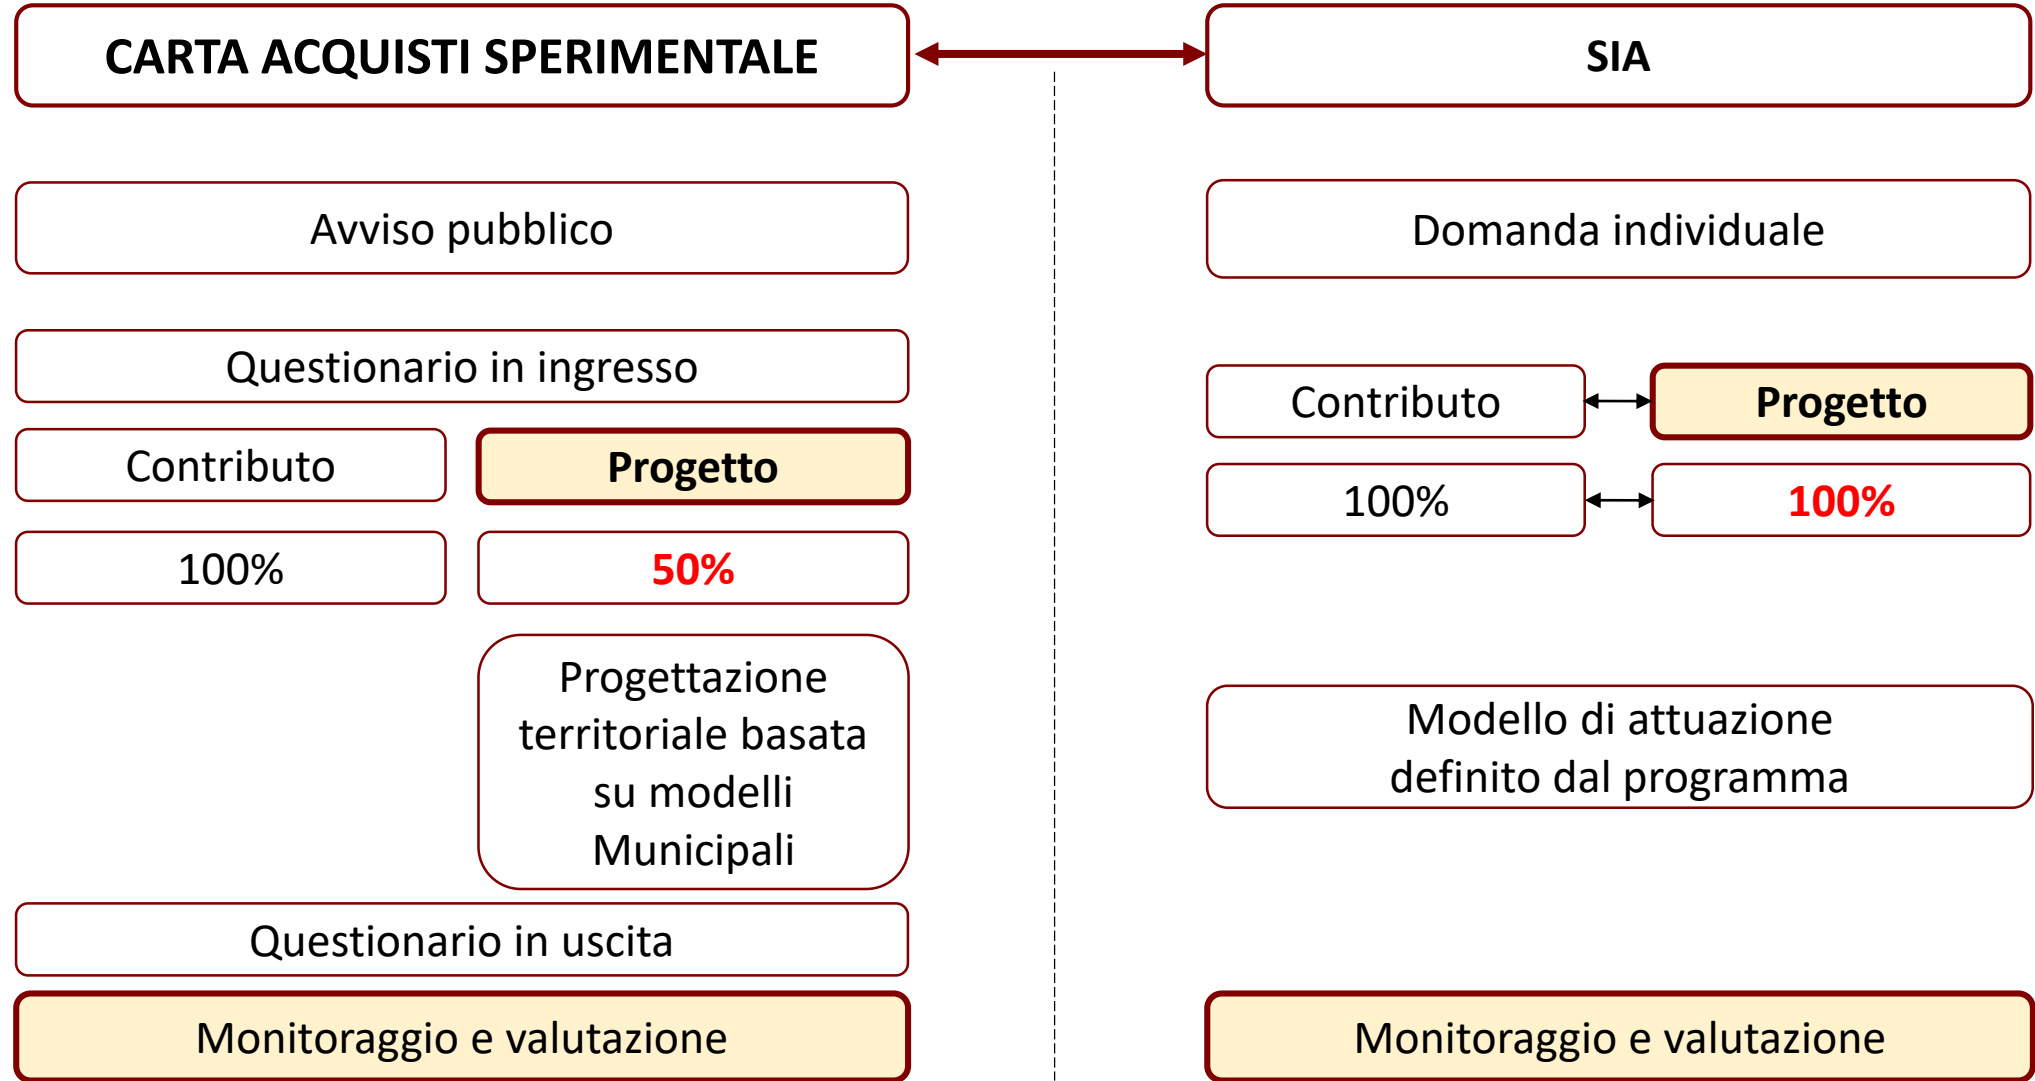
CARTA ACQUISTI SPERIMENTALE

Avviso pubblico

Questionario in ingresso

Contributo

Progetto

100%

50%

Progettazione territoriale basata su modelli Municipali

Questionario in uscita

Monitoraggio e valutazione

SIA

Domanda individuale

Contributo

Progetto

100%

100%

Modello di attuazione definito dal programma

Monitoraggio e valutazione